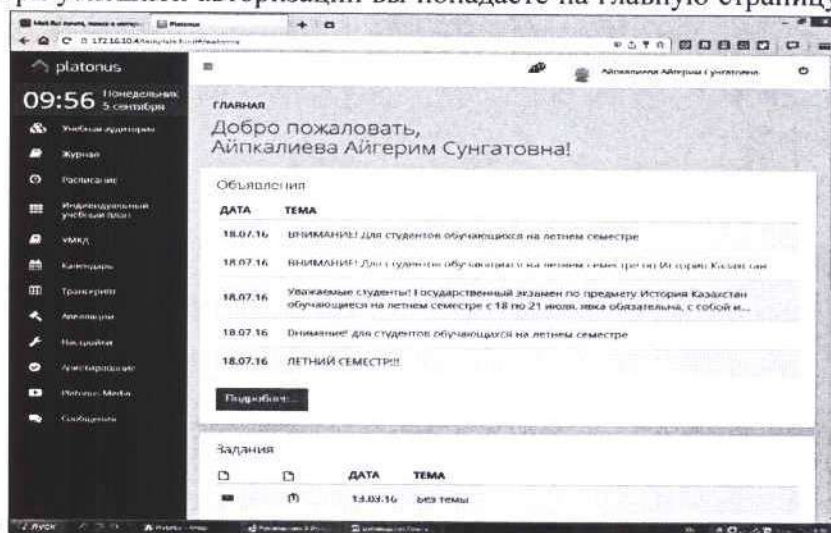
результате авторизации вы попадаете на главную страницу

platonus

09:56 Понедельник 5 сентября

Учебная аудитория
Журнал
Расписание
Индивидуальный учебный план
УМКД
Календарь
Транскрипт
Апелляции
Настройки
Анкетирование
Platonus Media
Сообщения

Айпкалиева Айгерим Сунгатовна

ГЛАВНАЯ

Добро пожаловать, Айпкалиева Айгерим Сунгатовна!

Объявления

| ДАТА | ТЕМА |
|---|---|
| 18.07.16 | ВНИМАНИЕ! для студентов обучающихся на летнем семестре |
| 18.07.16 | ВНИМАНИЕ! Для студентов обучающихся на летнем семестре по Истории Казахстан |
| 18.07.16 | Уважаемые студенты! Государственный экзамен по предмету История Казахстан обучающиеся на летнем семестре с 18 по 21 июля, явка обязательна, с собой и... |
| 18.07.16 | Внимание! для студентов обучающихся на летнем семестре |
| 18.07.16 | ЛЕТНИЙ СЕМЕСТР!!! |

Подробнее...

Задания

| | | ДАТА | ТЕМА |
|---|---|---|---|
| | (1) | 13.03.16 | Без темы |

Пуск